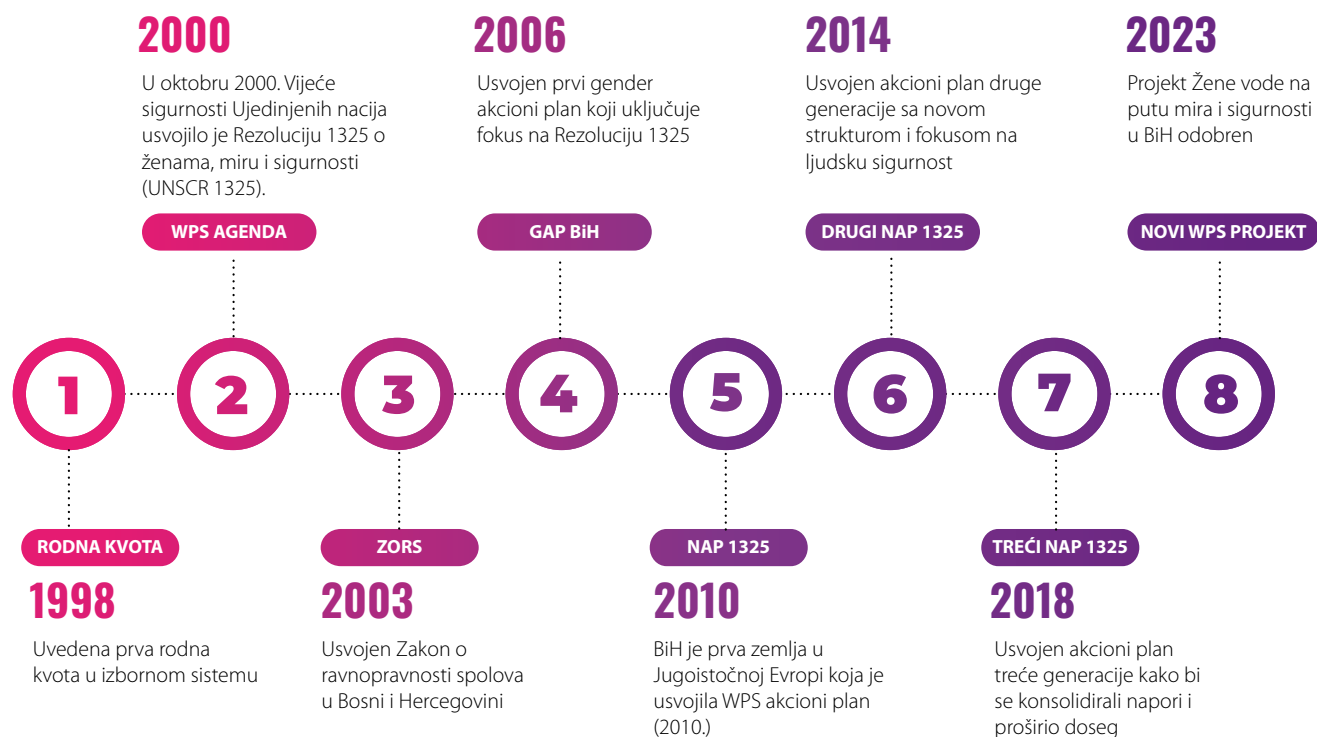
2000

U oktobru 2000. Vijeće sigurnosti Ujedinjenih nacija usvojilo je Rezoluciju 1325 o ženama, miru i sigurnosti (UNSCR 1325).

WPS AGENDA

2006

Usvojen prvi gender akcioni plan koji uključuje fokus na Rezoluciju 1325

GAP BiH

2014

Usvojen akcioni plan druge generacije sa novom strukturom i fokusom na ljudsku sigurnost

DRUGI NAP 1325

2023

Projekt Žene vode na putu mira i sigurnosti u BiH odobren

NOVI WPS PROJEKT

1

2

3

4

5

6

7

8

RODNA KVOTA

1998

Uvedena prva rodna kvota u izbornom sistemu

ZORS

2003

Usvojen Zakon o ravnopravnosti spolova u Bosni i Hercegovini

NAP 1325

2010

BiH je prva zemlja u Jugoistočnoj Evropi koja je usvojila WPS akcioni plan (2010.)

TREĆI NAP 1325

2018

Usvojen akcioni plan treće generacije kako bi se konsolidirali napori i proširio doseg